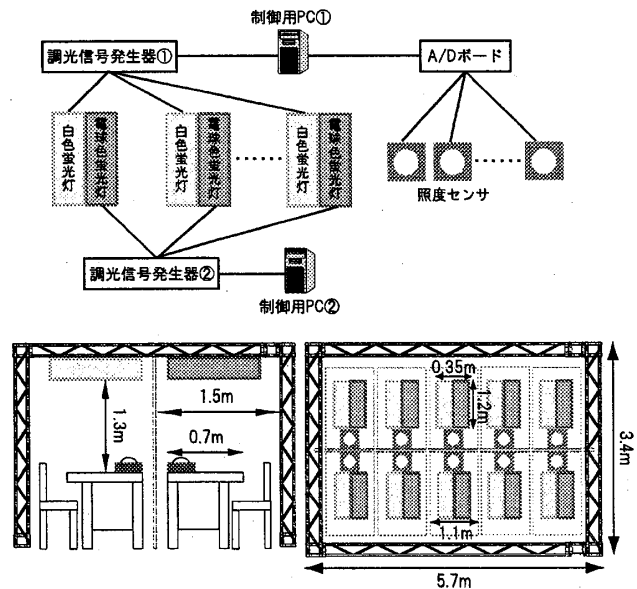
制御用PC①

調光信号発生器①

A/Dボード

白色蛍光灯

電球色蛍光灯

白色蛍光灯

電球色蛍光灯

......

白色蛍光灯

電球色蛍光灯

......

照度センサ

調光信号発生器②

制御用PC②

1.3m

1.5m

0.7m

0.35m

1.2m

1.1m

3.4m

5.7m